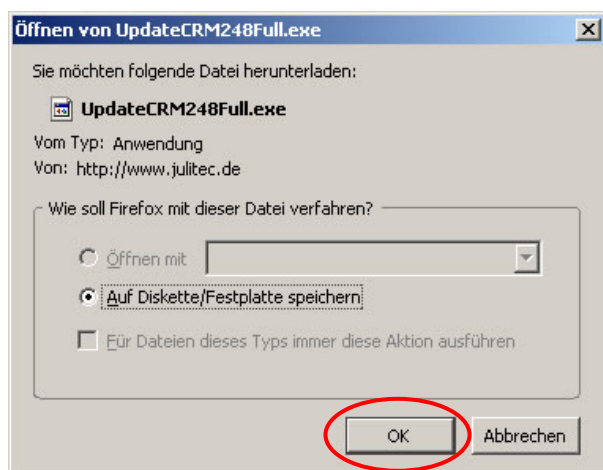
Öffnen von UpdateCRM248Full.exe

Sie möchten folgende Datei herunterladen:

UpdateCRM248Full.exe

Vom Typ: Anwendung
Von: http://www.julitec.de

Wie soll Firefox mit dieser Datei verfahren?

Öffnen mit

Auf Diskette/Festplatte speichern

Für Dateien dieses Typs immer diese Aktion ausführen

OK

Abbrechen